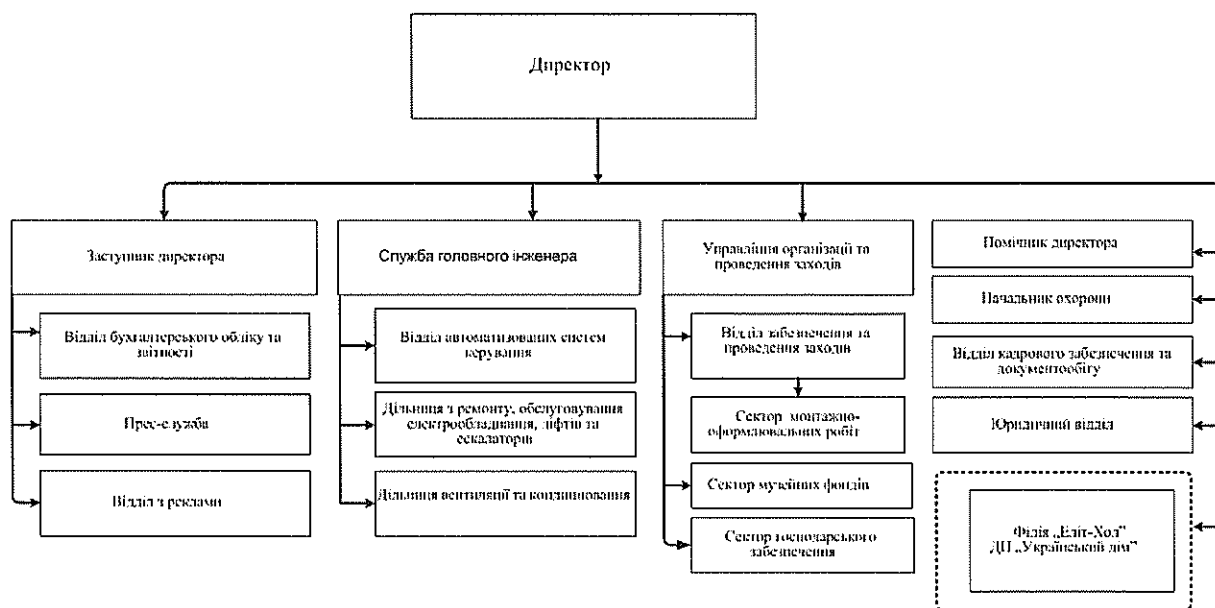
Директор

Заступник директора

Відділ бухгалтерського обліку та звітності

Прес-служба

Відділ з реклами

Служба головного інженера

Відділ автоматизованих систем керування

Дільниця з ремонту, обслуговування електрообладнання, ліфтів та ескалаторів

Дільниця вентиляції та кондиціювання

Управління організації та проведення заходів

Відділ забезпечення та проведення заходів

Сектор монтажно-оформлювальних робіт

Сектор музейних фондів

Сектор господарського забезпечення

Помічник директора

Начальник охорони

Відділ кадрового забезпечення та документообігу

Юридичний відділ

Філія „Еліт-Хол" ДП „Український дім"